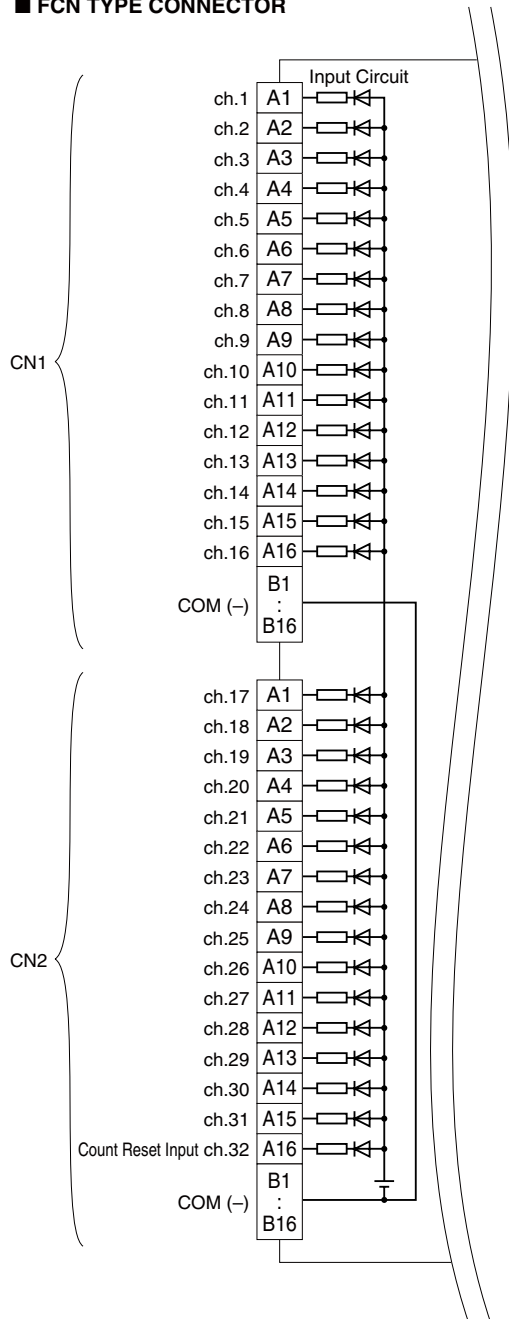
■ FCN TYPE CONNECTOR

Input Circuit

CN1
ch.1 A1
ch.2 A2
ch.3 A3
ch.4 A4
ch.5 A5
ch.6 A6
ch.7 A7
ch.8 A8
ch.9 A9
ch.10 A10
ch.11 A11
ch.12 A12
ch.13 A13
ch.14 A14
ch.15 A15
ch.16 A16
COM (–) B1 : B16

CN2
ch.17 A1
ch.18 A2
ch.19 A3
ch.20 A4
ch.21 A5
ch.22 A6
ch.23 A7
ch.24 A8
ch.25 A9
ch.26 A10
ch.27 A11
ch.28 A12
ch.29 A13
ch.30 A14
ch.31 A15
Count Reset Input ch.32 A16
COM (–) B1 : B16